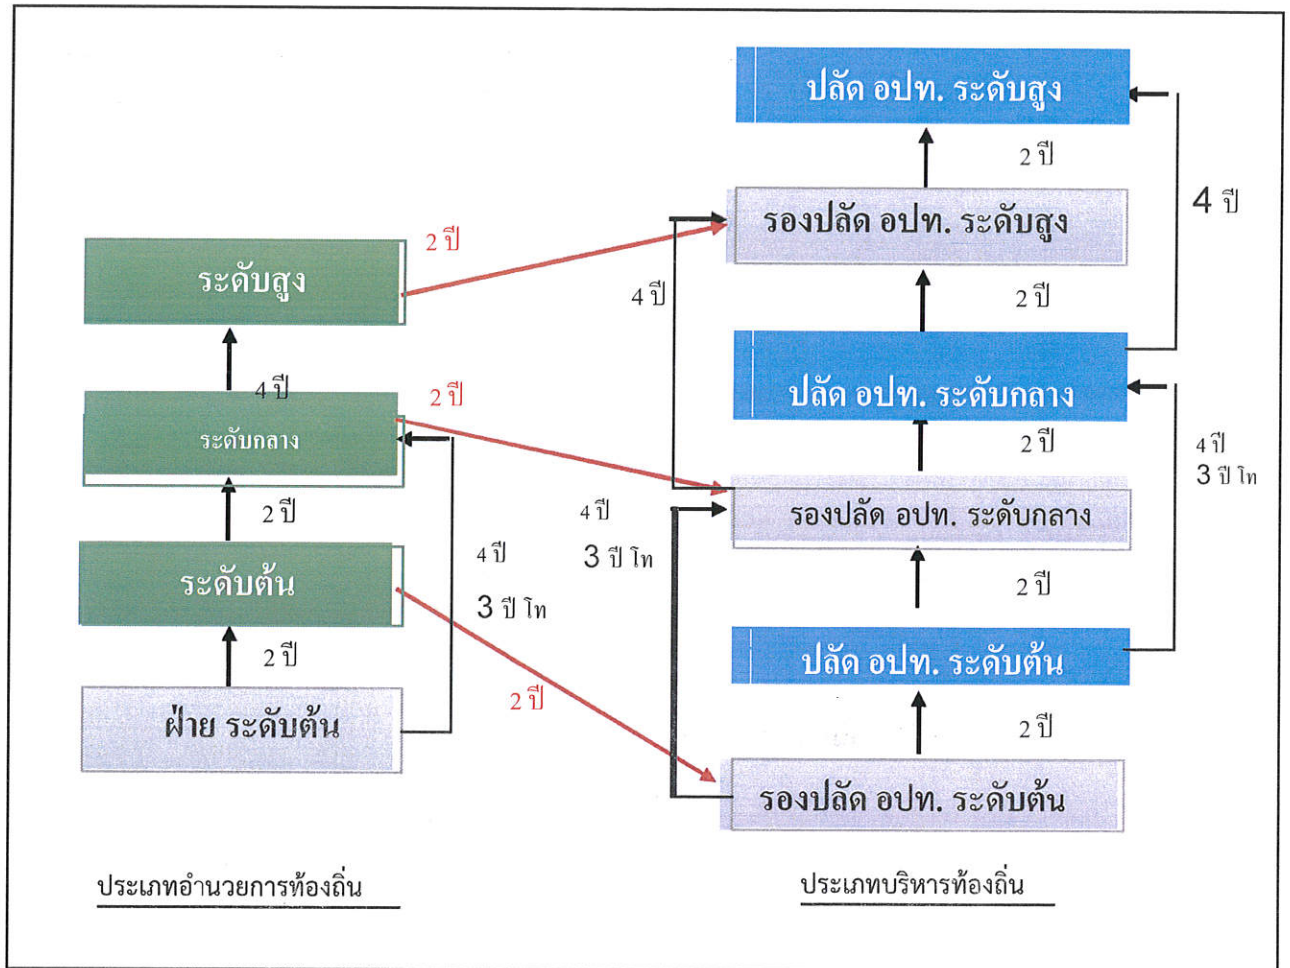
ปลัด อปท. ระดับสูง

2 ปี

4 ปี

รองปลัด อปท. ระดับสูง

2 ปี

ระดับสูง

4 ปี

2 ปี

ปลัด อปท. ระดับกลาง

4 ปี

2 ปี

ระดับกลาง

2 ปี

4 ปี
3 ปี โท

4 ปี
3 ปี โท

รองปลัด อปท. ระดับกลาง

2 ปี

ระดับต้น

4 ปี
3 ปี โท

2 ปี

ปลัด อปท. ระดับต้น

2 ปี

2 ปี

ฝ่าย ระดับต้น

รองปลัด อปท. ระดับต้น

ประเภทอำนวยการท้องถิ่น

ประเภทบริหารท้องถิ่น